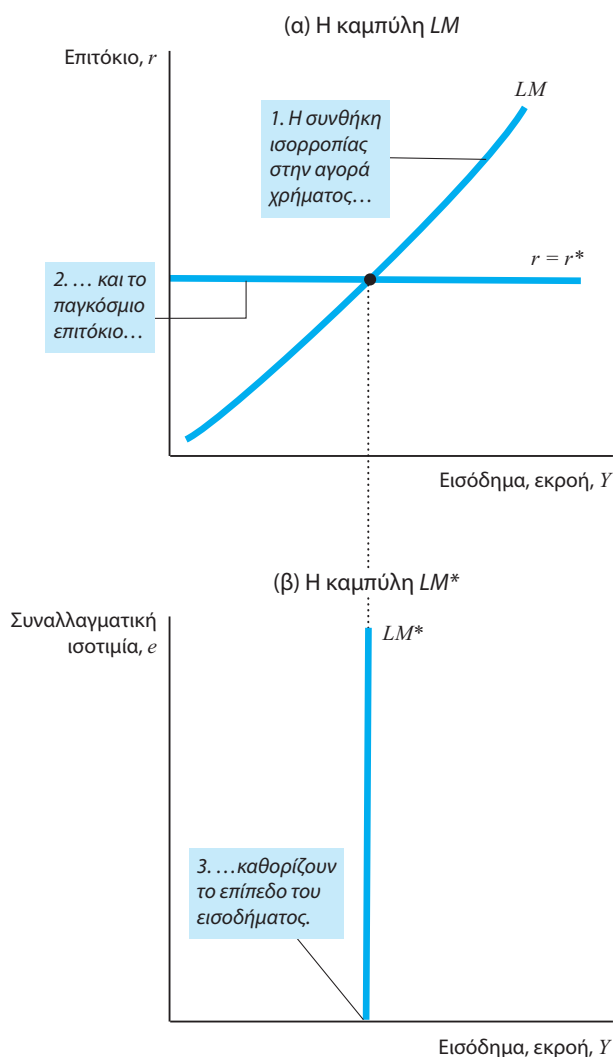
(α) Η καμπύλη *LM*

Επιτόκιο, $r$

$LM$

1. Η συνθήκη ισορροπίας στην αγορά χρήματος…

2. … και το παγκόσμιο επιτόκιο…

$r = r^*$

Εισόδημα, εκροή, $Y$

(β) Η καμπύλη *LM**

Συναλλαγματική ισοτιμία, $e$

$LM^*$

3. …καθορίζουν το επίπεδο του εισοδήματος.

Εισόδημα, εκροή, $Y$